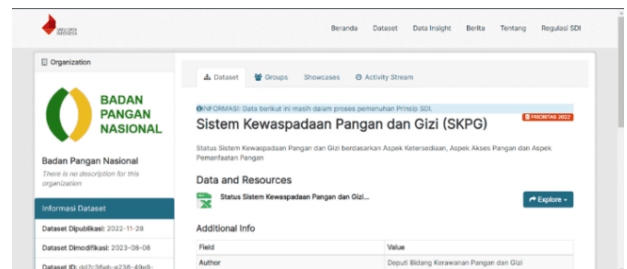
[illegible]

Beranda Dataset Data Insight Berita Tentang Regulasi SDI

Organization

BADAN PANGAN NASIONAL

Badan Pangan Nasional

There is no description for this organization

Informasi Dataset

Dataset Dipublikasi: 2022-11-28

Dataset Dimodifikasi: 2023-08-08

Dataset ID: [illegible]

Dataset Groups Showcases Activity Stream

INFORMASI: Data berikut ini masih dalam proses pemenuhan Prinsip SDI.

PRIORITAS 2022

Sistem Kewaspadaan Pangan dan Gizi (SKPG)

Status Sistem Kewaspadaan Pangan dan Gizi berdasarkan Aspek Ketersediaan, Aspek Akses Pangan dan Aspek Pemanfaatan Pangan

Data and Resources

Status Sistem Kewaspadaan Pangan dan Gizi...

Explore

Additional Info

| Field | Value |
|---|---|
| Author | Deputi Bidang Kerawanan Pangan dan Gizi |